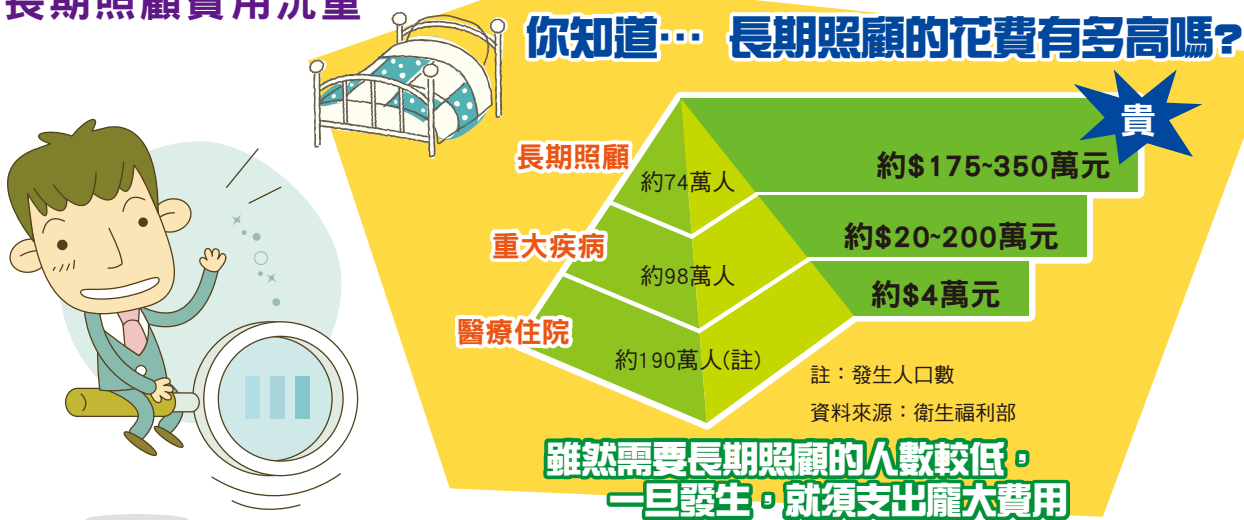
長期照顧費用沉重

你知道… 長期照顧的花費有多高嗎？

貴

長期照顧
約74萬人
約$175~350萬元

重大疾病
約98萬人
約$20~200萬元

醫療住院
約190萬人(註)
約$4萬元

註：發生人口數
資料來源：衛生福利部

雖然需要長期照顧的人數較低，
一旦發生，就須支出龐大費用